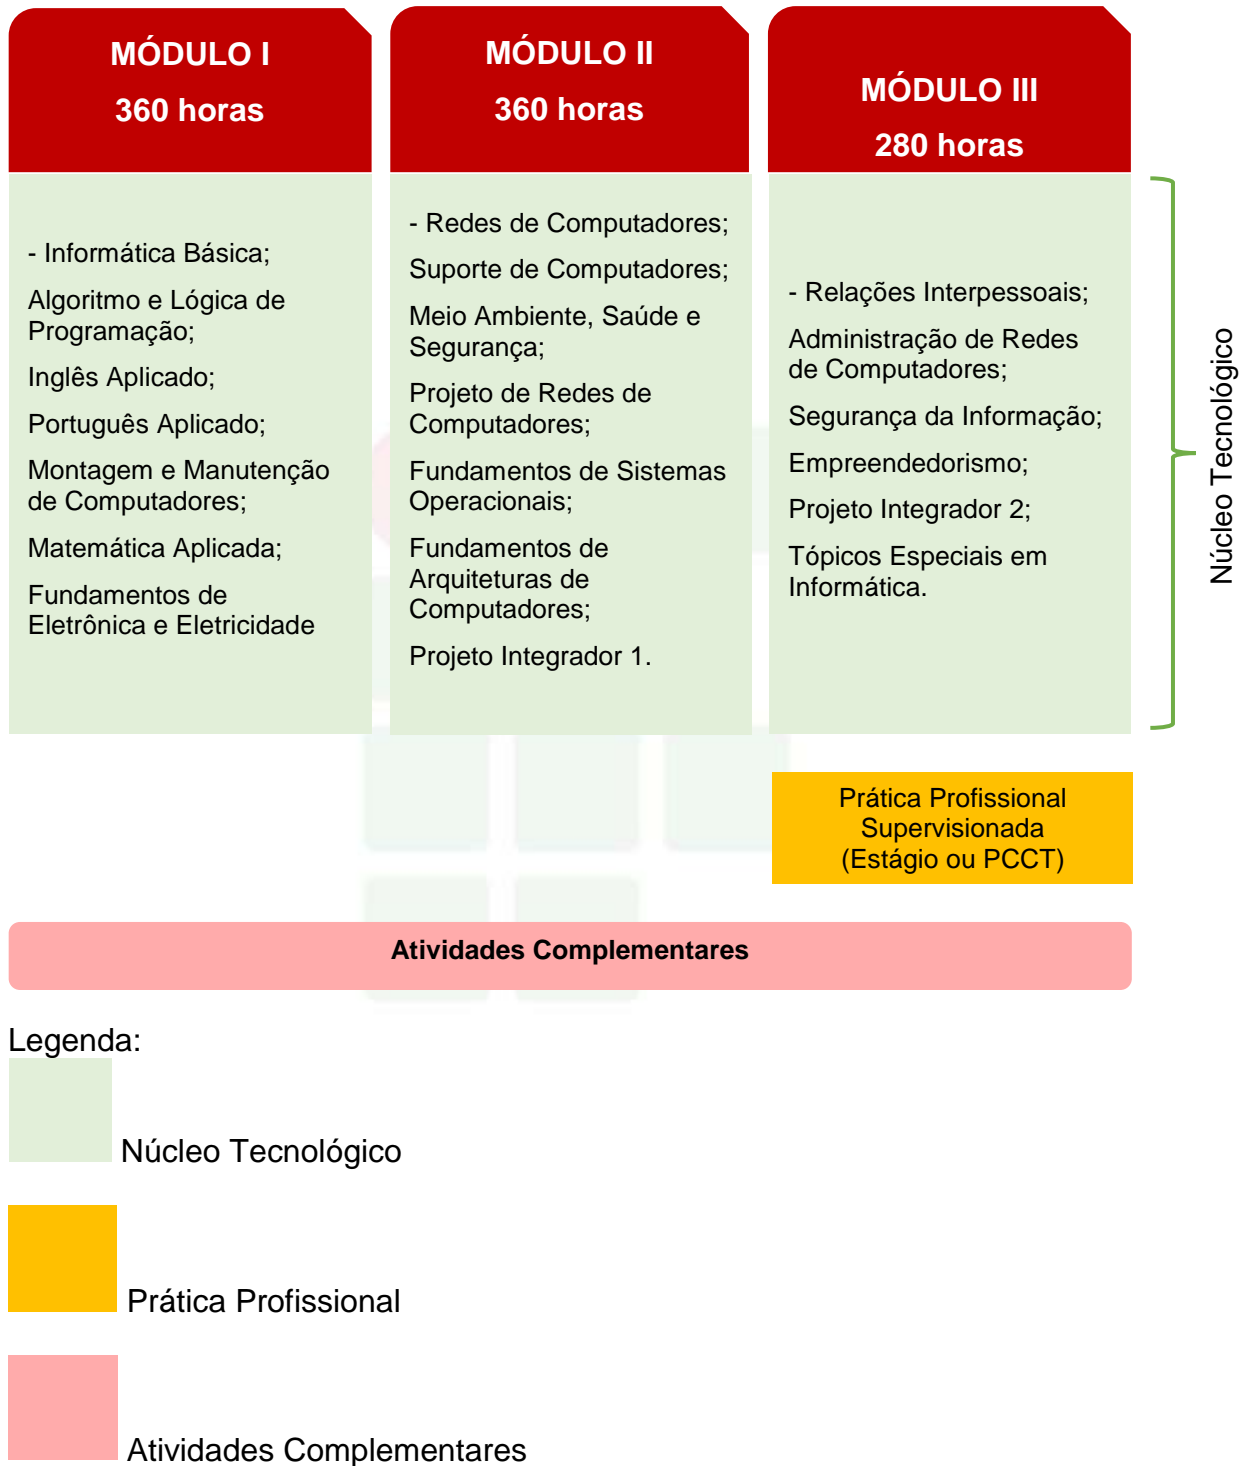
MÓDULO I
360 horas

- Informática Básica;

Algoritmo e Lógica de Programação;

Inglês Aplicado;

Português Aplicado;

Montagem e Manutenção de Computadores;

Matemática Aplicada;

Fundamentos de Eletrônica e Eletricidade

MÓDULO II
360 horas

- Redes de Computadores;

Suporte de Computadores;

Meio Ambiente, Saúde e Segurança;

Projeto de Redes de Computadores;

Fundamentos de Sistemas Operacionais;

Fundamentos de Arquiteturas de Computadores;

Projeto Integrador 1.

MÓDULO III
280 horas

- Relações Interpessoais;

Administração de Redes de Computadores;

Segurança da Informação;

Empreendedorismo;

Projeto Integrador 2;

Tópicos Especiais em Informática.

Núcleo Tecnológico

Prática Profissional Supervisionada (Estágio ou PCCT)

Atividades Complementares

Legenda:

Núcleo Tecnológico

Prática Profissional

Atividades Complementares